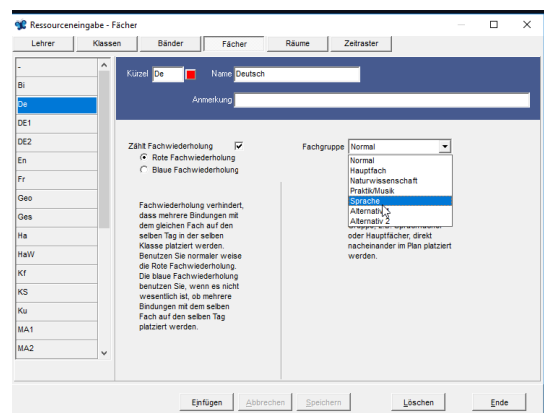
Ressourceneingabe - Fächer

Lehrer | Klassen | Bänder | Fächer | Räume | Zeitraster

-
Bi
De
DE1
DE2
En
Fr
Geo
Ges
Ha
HaW
Kf
KS
Ku
MA1
MA2

Kürzel De Name Deutsch

Anmerkung

Zählt Fachwiederholung
Rote Fachwiederholung
Blaue Fachwiederholung

Fachwiederholung verhindert, dass mehrere Bindungen mit dem gleichen Fach auf den selben Tag in der selben Klasse platziert werden. Benutzen Sie normaler weise die Rote Fachwiederholung. Die blaue Fachwiederholung benutzen Sie, wenn es nicht wesentlich ist, ob mehrere Bindungen mit dem selben Fach auf den selben Tag platziert werden.

Fachgruppe Normal
Normal
Hauptfach
Naturwissenschaft
Praktik/Musik
Sprache
Alternativ
Alternativ 2

gruppe, z.B. Sprachfächer oder Hauptfächer, direkt nacheinander im Plan platziert werden.

Einfügen | Abbrechen | Speichern | Löschen | Ende